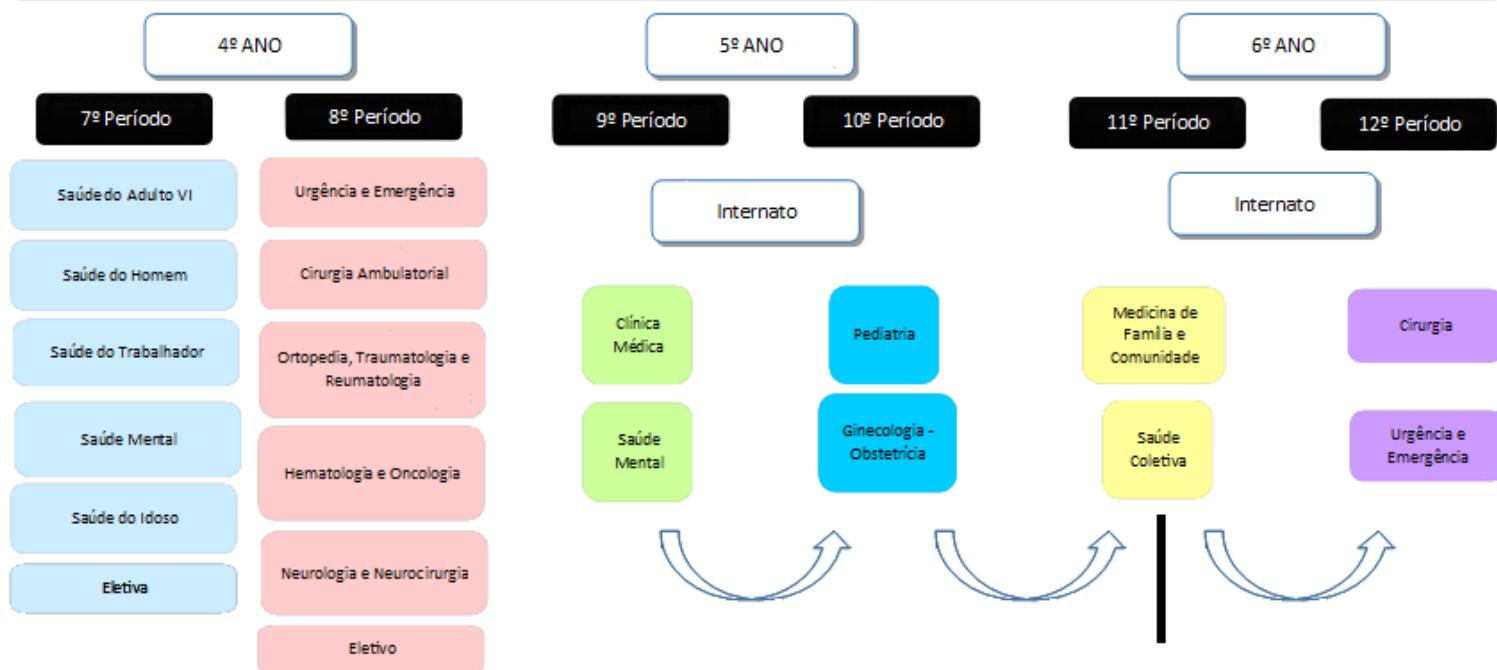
4º ANO

7º Período

Saúdedo Adulto VI

Saúde do Homem

Saúde do Trabalhador

Saúde Mental

Saúde do Idoso

Eletiva

8º Período

Urgência e Emergência

Cirurgia Ambulatorial

Ortopedia, Traumatologia e Reumatologia

Hematologia e Oncologia

Neurologia e Neurocirurgia

Eletivo

5º ANO

9º Período

10º Período

Internato

Clínica Médica

Saúde Mental

Pediatria

Ginecologia - Obstetrícia

6º ANO

11º Período

12º Período

Internato

Medicina de Família e Comunidade

Saúde Coletiva

Cirurgia

Urgência e Emergência